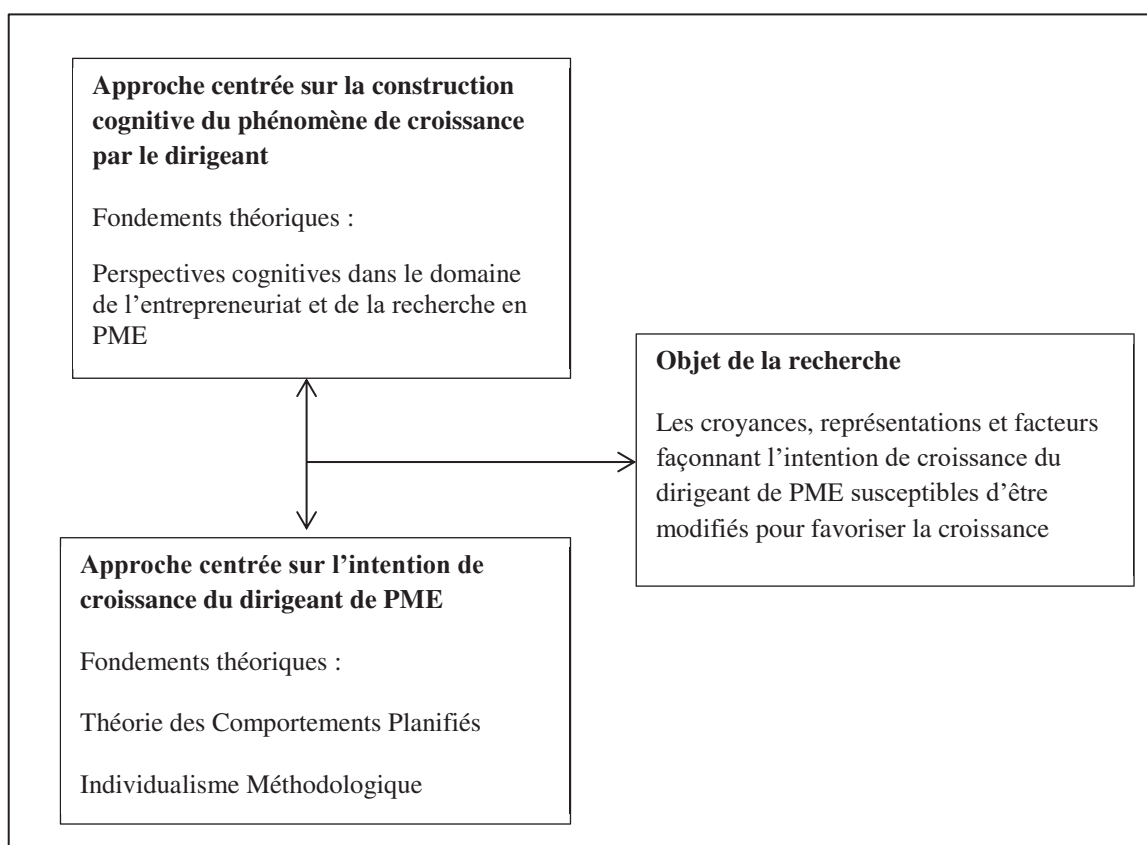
**Approche centrée sur la construction cognitive du phénomène de croissance par le dirigeant**

Fondements théoriques :

Perspectives cognitives dans le domaine de l'entrepreneuriat et de la recherche en PME

**Objet de la recherche**

Les croyances, représentations et facteurs façonnant l'intention de croissance du dirigeant de PME susceptibles d'être modifiés pour favoriser la croissance

**Approche centrée sur l'intention de croissance du dirigeant de PME**

Fondements théoriques :

Théorie des Comportements Planifiés

Individualisme Méthodologique